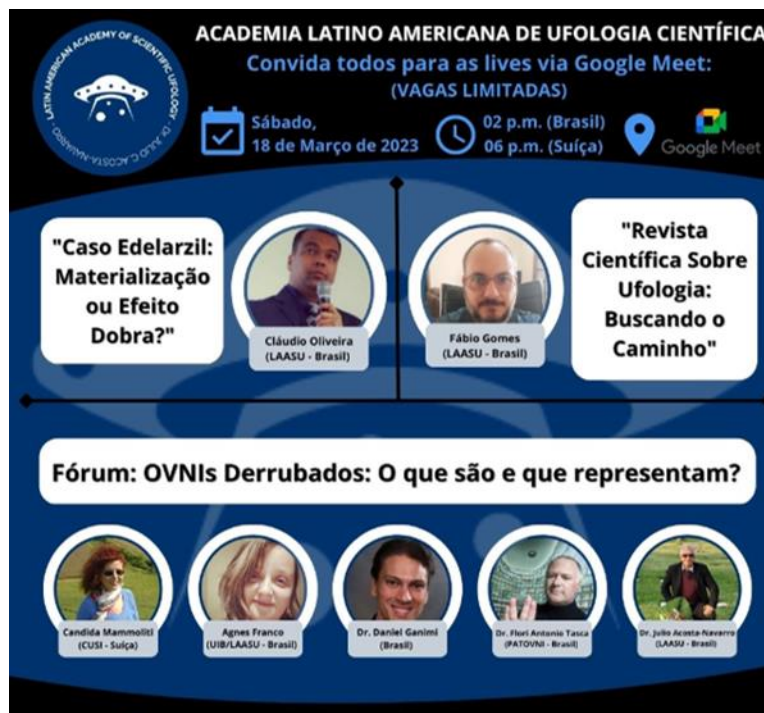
LATIN AMERICAN ACADEMY OF SCIENTIFIC UFOLOGY · DR. JULIO C. ACOSTA-NAVARRO

ACADEMIA LATINO AMERICANA DE UFOLOGIA CIENTÍFICA
Convida todos para as lives via Google Meet:
(VAGAS LIMITADAS)

Sábado,
18 de Março de 2023

02 p.m. (Brasil)
06 p.m. (Suíça)

Google Meet

"Caso Edelarzil: Materialização ou Efeito Dobra?"

Cláudio Oliveira
(LAASU - Brasil)

Fábio Gomes
(LAASU - Brasil)

"Revista Científica Sobre Ufologia: Buscando o Caminho"

Fórum: OVNIs Derrubados: O que são e que representam?

Candida Mammoliti
(CUSI - Suiça)

Agnes Franco
(UIB/LAASU - Brasil)

Dr. Daniel Ganimi
(Brasil)

Dr. Flori Antonio Tasca
(PATOVNI - Brasil)

Dr. Julio Acosta-Navarro
(LAASU - Brasil)